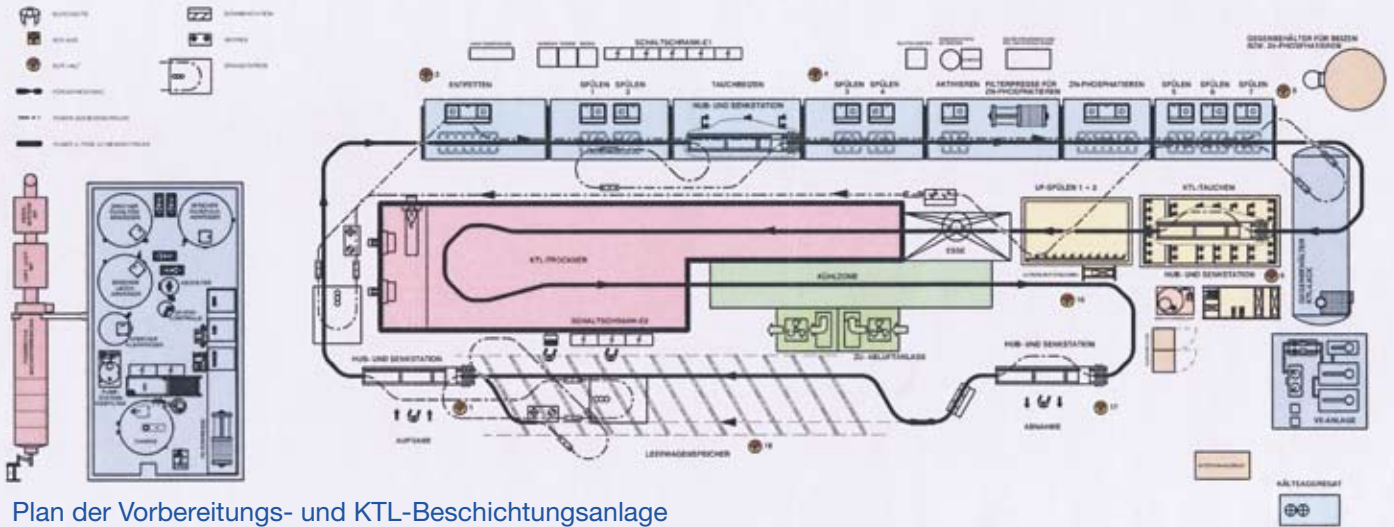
BEDIENSTELLE

SCHALTSCHRANK-E1

ENTFETTEN

SPÜLEN 1

SPÜLEN 2

TAUCHBEIZEN

HUB- UND SENKSTATION

SPÜLEN 3

SPÜLEN 4

AKTIVIEREN

FILTERPRESSE FÜR ZN-PHOSPHATIEREN

ZN-PHOSPHATIEREN

SPÜLEN 5

SPÜLEN 6

SPÜLEN 7

GEGENBEHÄLTER FÜR BEIZEN BZW. ZN-PHOSPHATIEREN

UF-SPÜLEN 1 + 2

KTL-TAUCHEN

KTL-TROCKNER

ESSE

KÜHLZONE

HUB- UND SENKSTATION

SCHALTSCHRANK-E2

ZU- ABLUFTANLAGE

HUB- UND SENKSTATION

HUB- UND SENKSTATION

AUFGABE

ABNAHME

LEERWAGENSPEICHER

VE-ANLAGE

KÄLTEAGGREGAT

Plan der Vorbereitungs- und KTL-Beschichtungsanlage